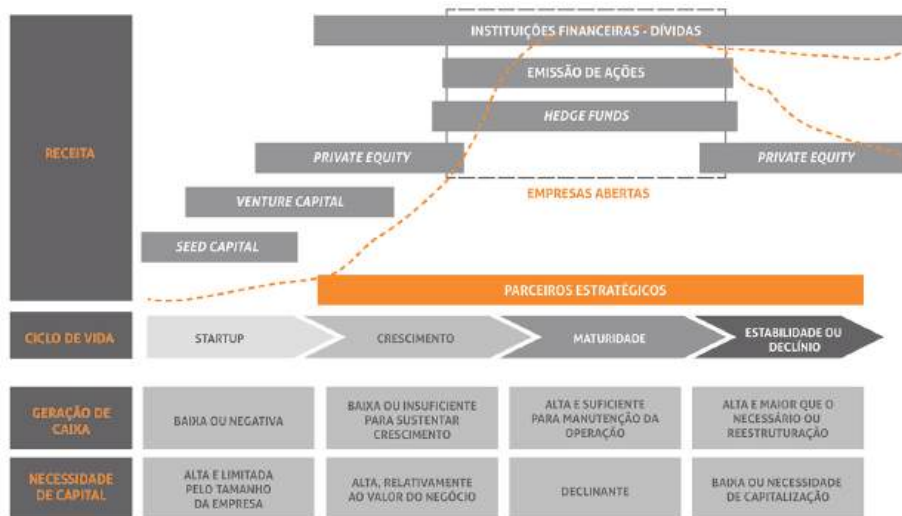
RECEITA

INSTITUIÇÕES FINANCEIRAS - DÍVIDAS

EMISSÃO DE AÇÕES

HEDGE FUNDS

PRIVATE EQUITY

PRIVATE EQUITY

EMPRESAS ABERTAS

VENTURE CAPITAL

SEED CAPITAL

PARCEIROS ESTRATÉGICOS

CICLO DE VIDA

STARTUP

CRESCIMENTO

MATURIDADE

ESTABILIDADE OU DECLÍNIO

GERAÇÃO DE CAIXA

BAIXA OU NEGATIVA

BAIXA OU INSUFICIENTE PARA SUSTENTAR CRESCIMENTO

ALTA E SUFICIENTE PARA MANUTENÇÃO DA OPERAÇÃO

ALTA E MAIOR QUE O NECESSÁRIO OU REESTRUTURAÇÃO

NECESSIDADE DE CAPITAL

ALTA E LIMITADA PELO TAMANHO DA EMPRESA

ALTA, RELATIVAMENTE AO VALOR DO NEGÓCIO

DECLINANTE

BAIXA OU NECESSIDADE DE CAPITALIZAÇÃO